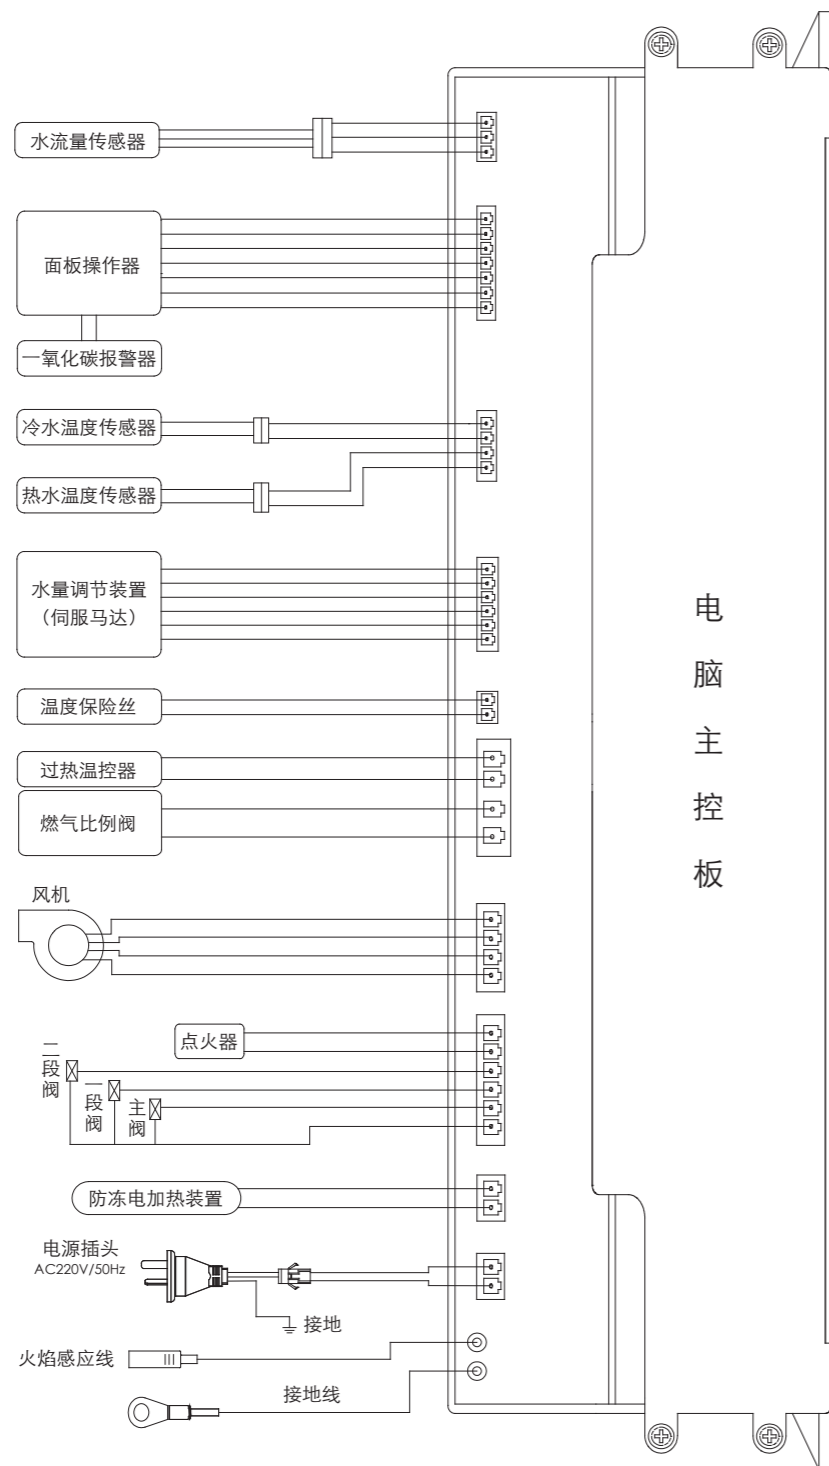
水流量传感器

面板操作器

一氧化碳报警器

冷水温度传感器

热水温度传感器

水量调节装置
(伺服马达)

温度保险丝

过热温控器

燃气比例阀

风机

点火器

二段阀

一段阀

主阀

防冻电加热装置

电源插头
AC220V/50Hz

接地

火焰感应线

接地线

电脑主控板